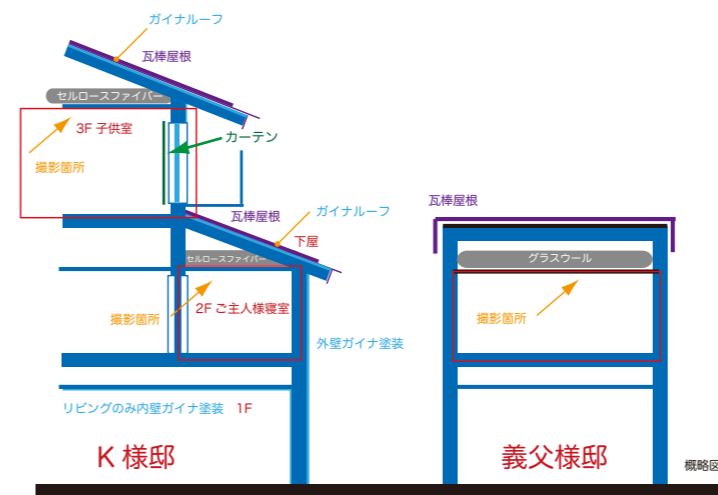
ガイナルーフ

瓦棒屋根

セルロースファイバー

3F 子供室

撮影箇所

カーテン

瓦棒屋根

ガイナルーフ

下屋

セルロースファイバー

撮影箇所

2F ご主人様寝室

外壁ガイナ塗装

リビングのみ内壁ガイナ塗装　1F

K 様邸

瓦棒屋根

グラスウール

撮影箇所

義父様邸

概略図